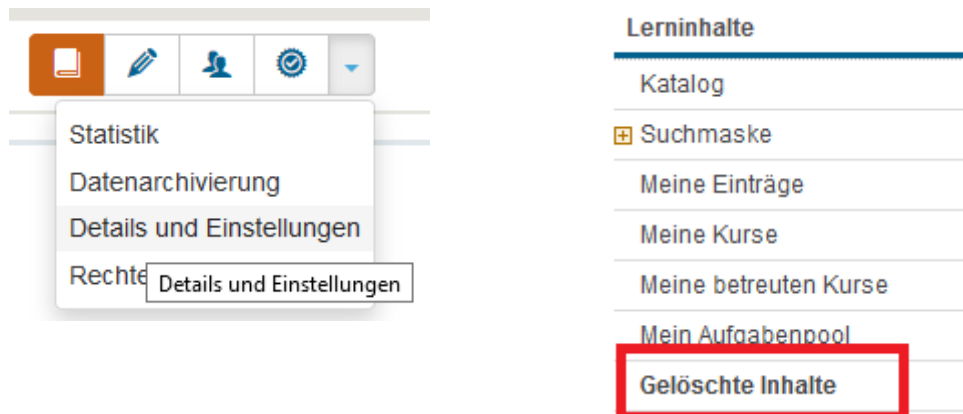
Statistik
Datenarchivierung
Details und Einstellungen
Rechte
Details und Einstellungen

Lerninhalte
Katalog
Suchmaske
Meine Einträge
Meine Kurse
Meine betreuten Kurse
Mein Aufgabenpool
Gelöschte Inhalte